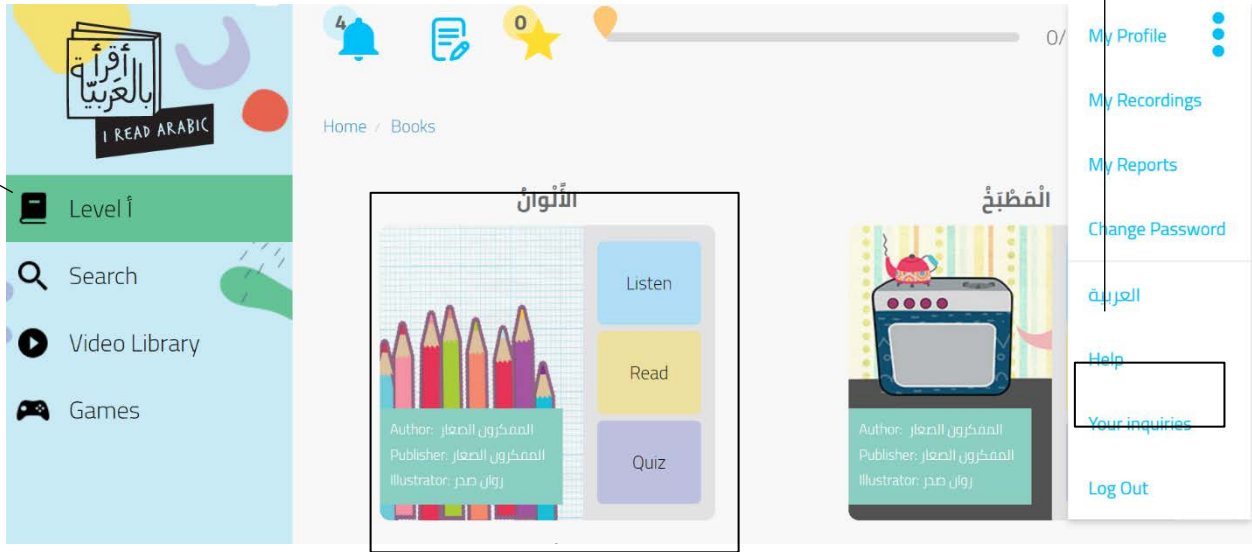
أقرأ بالعربيّة
I READ ARABIC

Level أ
Search
Video Library
Games

4
0
0/

Home / Books

الأَلْوانُ
Listen
Read
Quiz
Author: المفكرون الصغار
Publisher: المفكرون الصغار
Illustrator: روان صدر

الْمَطْبَخُ
Author: المفكرون الصغار
Publisher: المفكرون الصغار
Illustrator: روان صدر

My Profile
My Recordings
My Reports
Change Password
العربية
Help
Your inquiries
Log Out